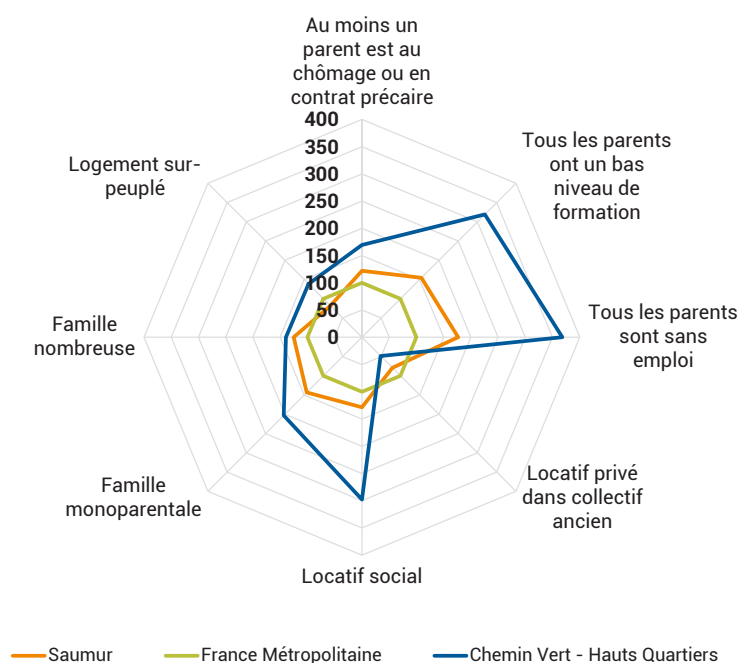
Au moins un parent est au chômage ou en contrat précaire

400
350
300
250
200
150
100
50
0

Tous les parents ont un bas niveau de formation

Tous les parents sont sans emploi

Locatif privé dans collectif ancien

Locatif social

Famille monoparentale

Famille nombreuse

Logement surpeuplé

Saumur
France Métropolitaine
Chemin Vert - Hauts Quartiers